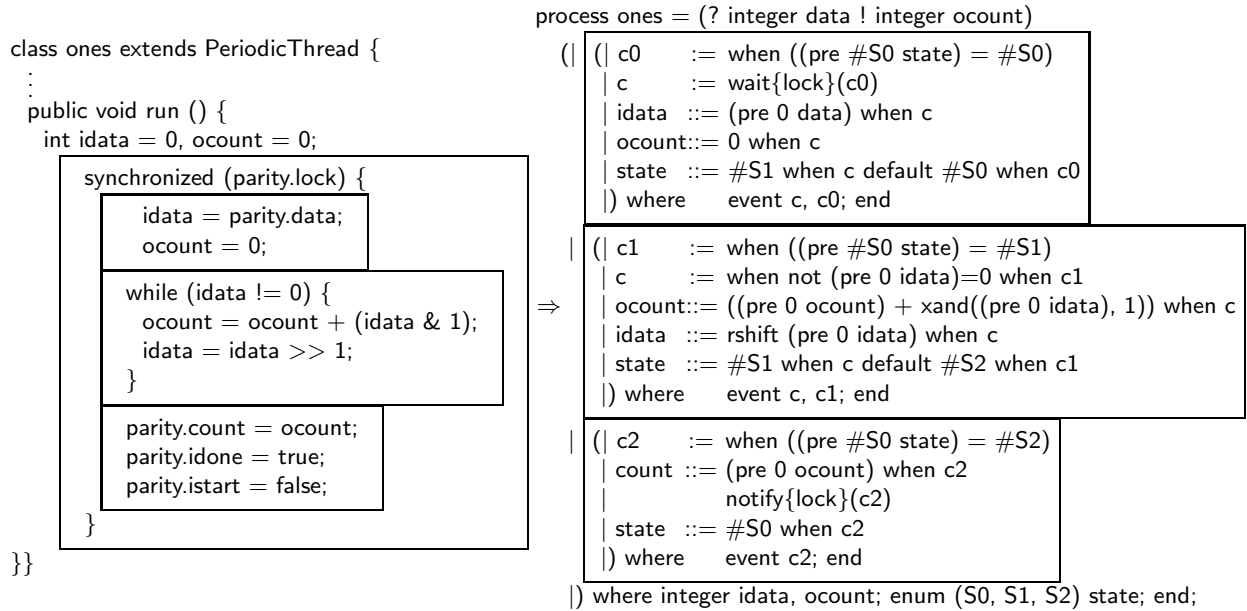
class ones extends PeriodicThread {
:
public void run () {
int idata = 0, ocount = 0;
synchronized (parity.lock) {
idata = parity.data;
ocount = 0;
while (idata != 0) {
ocount = ocount + (idata & 1);
idata = idata >> 1;
}
parity.count = ocount;
parity.idone = true;
parity.istart = false;
}
}}

⇒

process ones = (? integer data ! integer ocount)
(| (| c0 := when ((pre #S0 state) = #S0)
| c := wait{lock}(c0)
| idata ::= (pre 0 data) when c
| ocount::= 0 when c
| state ::= #S1 when c default #S0 when c0
|) where event c, c0; end
| (| c1 := when ((pre #S0 state) = #S1)
| c := when not (pre 0 idata)=0 when c1
| ocount::= ((pre 0 ocount) + xand((pre 0 idata), 1)) when c
| idata ::= rshift (pre 0 idata) when c
| state ::= #S1 when c default #S2 when c1
|) where event c, c1; end
| (| c2 := when ((pre #S0 state) = #S2)
| count ::= (pre 0 ocount) when c2
| notify{lock}(c2)
| state ::= #S0 when c2
|) where event c2; end
|) where integer idata, ocount; enum (S0, S1, S2) state; end;